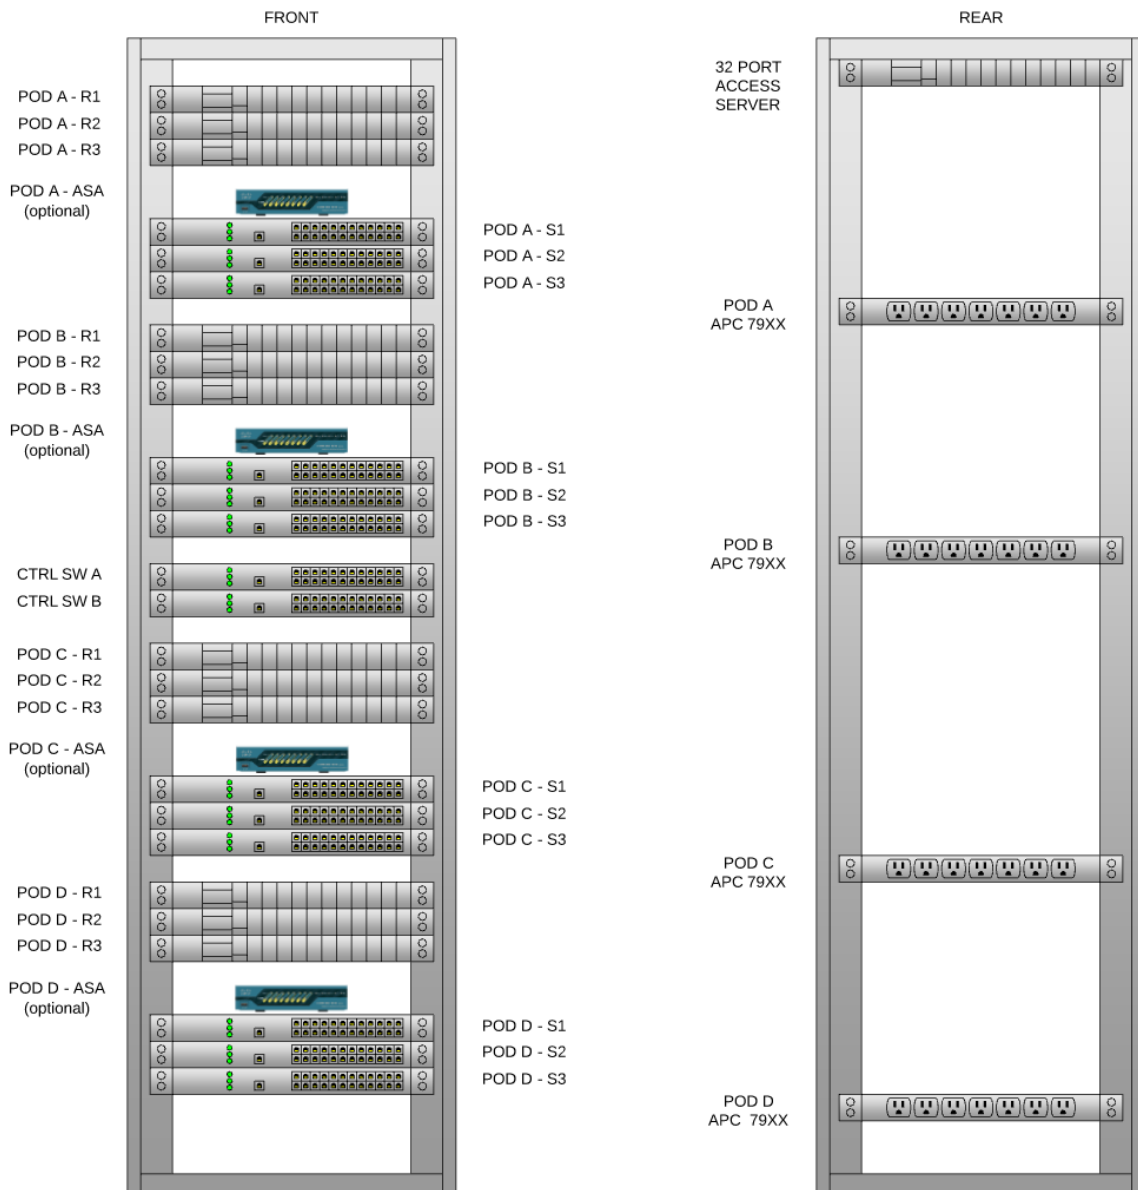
FRONT

POD A - R1
POD A - R2
POD A - R3
POD A - ASA
(optional)

POD A - S1
POD A - S2
POD A - S3

POD B - R1
POD B - R2
POD B - R3
POD B - ASA
(optional)

POD B - S1
POD B - S2
POD B - S3

CTRL SW A
CTRL SW B

POD C - R1
POD C - R2
POD C - R3
POD C - ASA
(optional)

POD C - S1
POD C - S2
POD C - S3

POD D - R1
POD D - R2
POD D - R3
POD D - ASA
(optional)

POD D - S1
POD D - S2
POD D - S3

REAR

32 PORT
ACCESS
SERVER

POD A
APC 79XX

POD B
APC 79XX

POD C
APC 79XX

POD D
APC 79XX